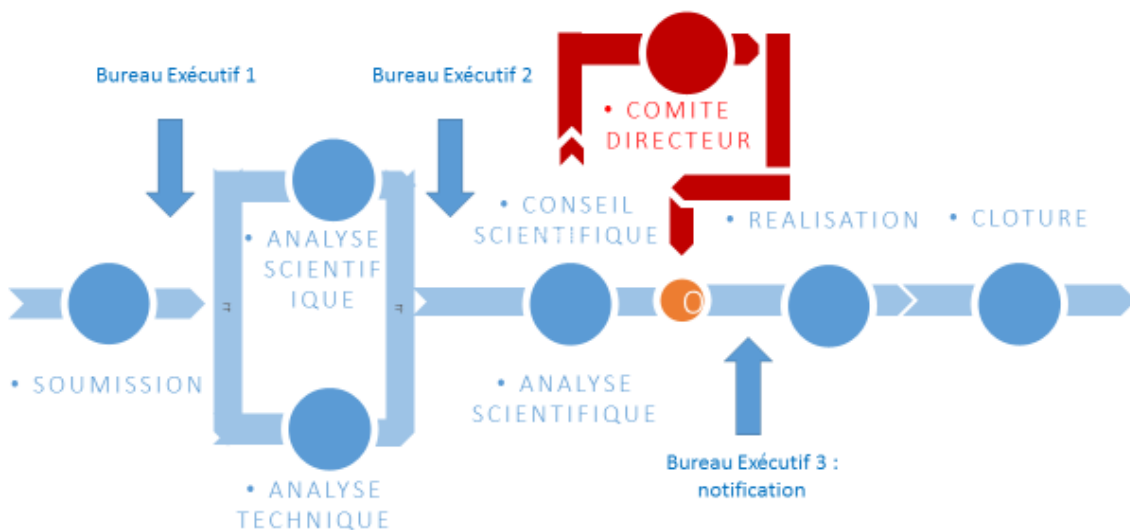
Bureau Exécutif 1

Bureau Exécutif 2

• COMITE DIRECTEUR

• ANALYSE SCIENTIF IQUE

• CONSEIL SCIENTIFIQUE

• REALISATION

• CLOTURE

O

• SOUMISSION

• ANALYSE SCIENTIFIQUE

• ANALYSE TECHNIQUE

Bureau Exécutif 3 : notification